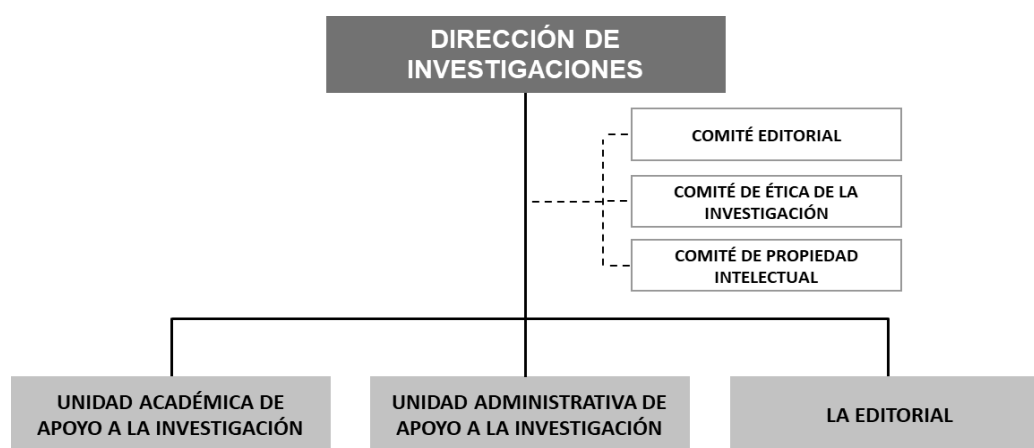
DIRECCIÓN DE INVESTIGACIONES

COMITÉ EDITORIAL

COMITÉ DE ÉTICA DE LA INVESTIGACIÓN

COMITÉ DE PROPIEDAD INTELECTUAL

UNIDAD ACADÉMICA DE APOYO A LA INVESTIGACIÓN

UNIDAD ADMINISTRATIVA DE APOYO A LA INVESTIGACIÓN

LA EDITORIAL